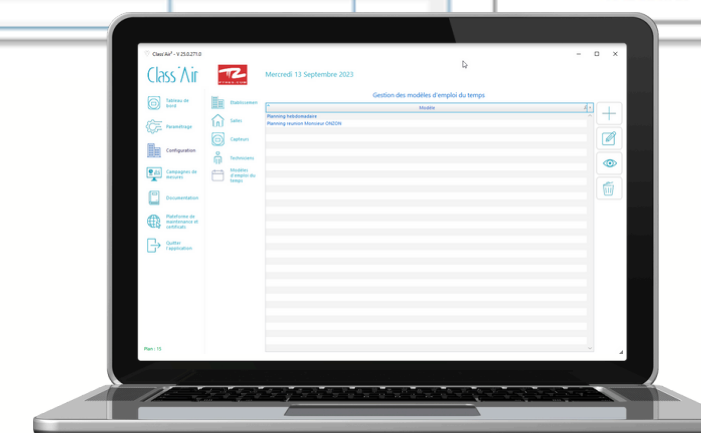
Class'Air² - V 25.0.271.0

Class'Air

Mercredi 13 Septembre 2023

Tableau de bord

Paramétrage

Configuration

Campagnes de mesures

Documentation

Plateforme de maintenance et vérificati

Quitter l'application

Établissement

Salles

Capteurs

Formateurs

Modèles d'emploi du temps

Gestion des modèles d'emploi du temps

Modèle

Planning hebdomadaire

Planning réunion Monsieur OMZON

Plan : 15